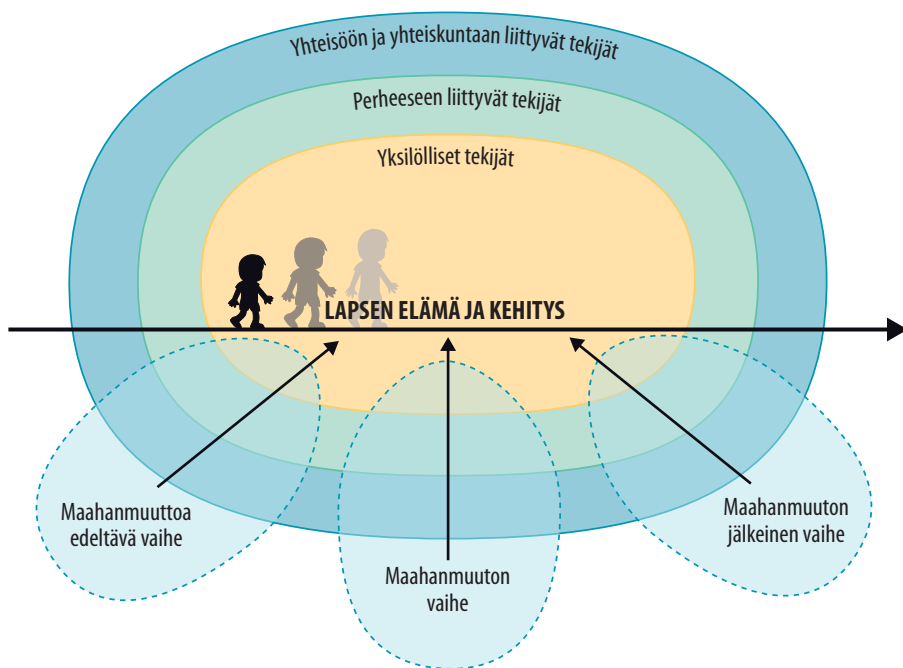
Yhteisöön ja yhteiskuntaan liittyvät tekijät

Perheeseen liittyvät tekijät

Yksilölliset tekijät

LAPSEN ELÄMÄ JA KEHITYS

Maahanmuuttoa edeltävä vaihe

Maahanmuuton vaihe

Maahanmuuton jälkeinen vaihe